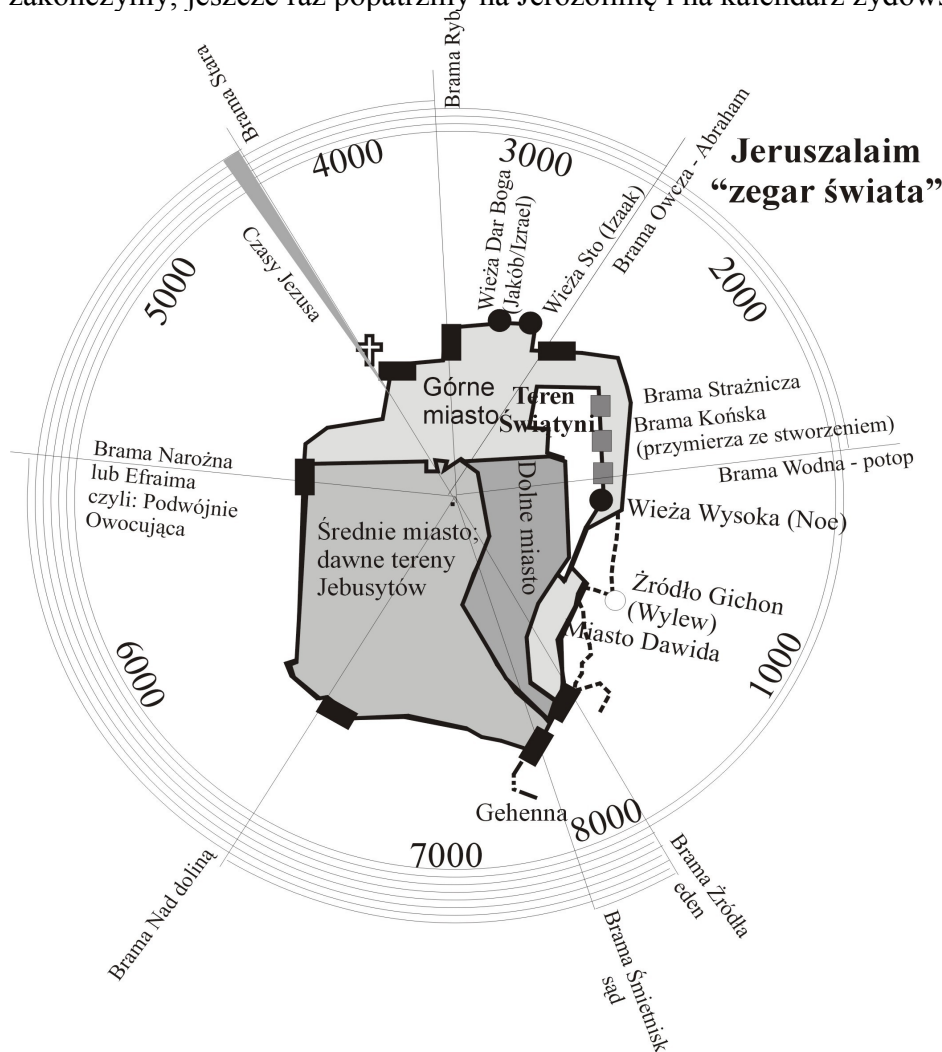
zakończymy, jeszcze raz popatrzmy na Jerozolimę i na kalendarz żydows

Jeruszalaim
"zegar świata"

Brama Stara
Brama Ryb
4000
3000
Wieża Dar Boga (Jakób/Izrael)
Wieża Sto (Izaak)
Brama Owcza - Abraham
2000
5000
Czasy Jezusa
Górne miasto
Teren Świątyni
Brama Strażnicza
Brama Końska (przymierza ze stworzeniem)
Brama Wodna - potop
Brama Narożna lub Efraima czyli: Podwójnie Owocująca
Średnie miasto; dawne tereny Jebusytów
Dolne miasto
Wieża Wysoka (Noe)
Źródło Gichon (Wylew)
Miasto Dawida
1000
6000
Gehenna
8000
7000
Brama Źródła eden
Brama Nad doliną
Brama Śmietnisk sąd